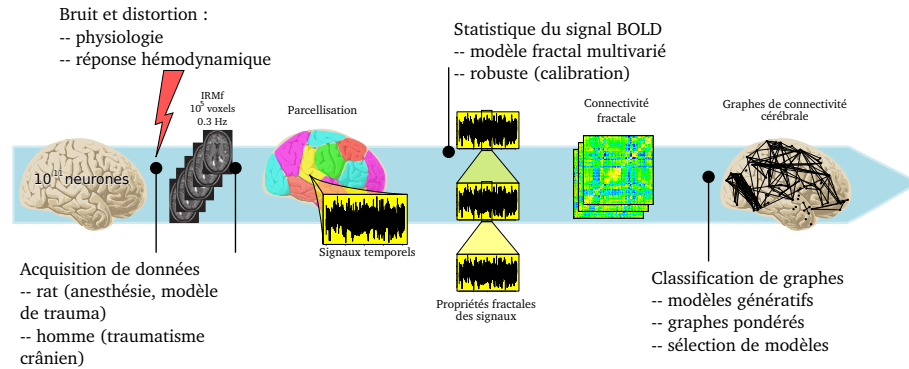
Bruit et distortion :
-- physiologie
-- réponse hémodynamique

Statistique du signal BOLD
-- modèle fractal multivarié
-- robuste (calibration)

$10^{11}$ neurones

IRMf
$10^5$ voxels
0.3 Hz

Parcellisation

Signaux temporels

Connectivité fractale

Graphes de connectivité cérébrale

Propriétés fractales des signaux

Acquisition de données
-- rat (anesthésie, modèle de trauma)
-- homme (traumatisme crânien)

Classification de graphes
-- modèles génératifs
-- graphes pondérés
-- sélection de modèles